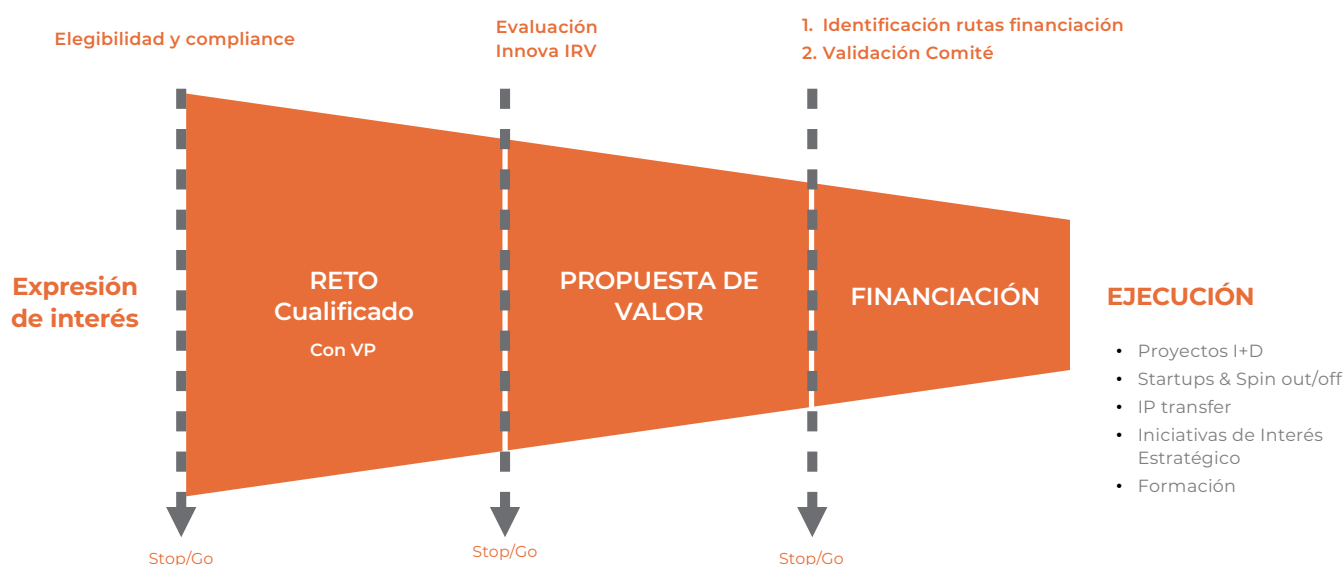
Elegibilidad y compliance

Evaluación
Innova IRV

1. Identificación rutas financiación
2. Validación Comité

Expresión de interés

RETO
Cualificado
Con VP

PROPUESTA DE VALOR

FINANCIACIÓN

EJECUCIÓN

- Proyectos I+D
- Startups & Spin out/off
- IP transfer
- Iniciativas de Interés Estratégico
- Formación

Stop/Go

Stop/Go

Stop/Go